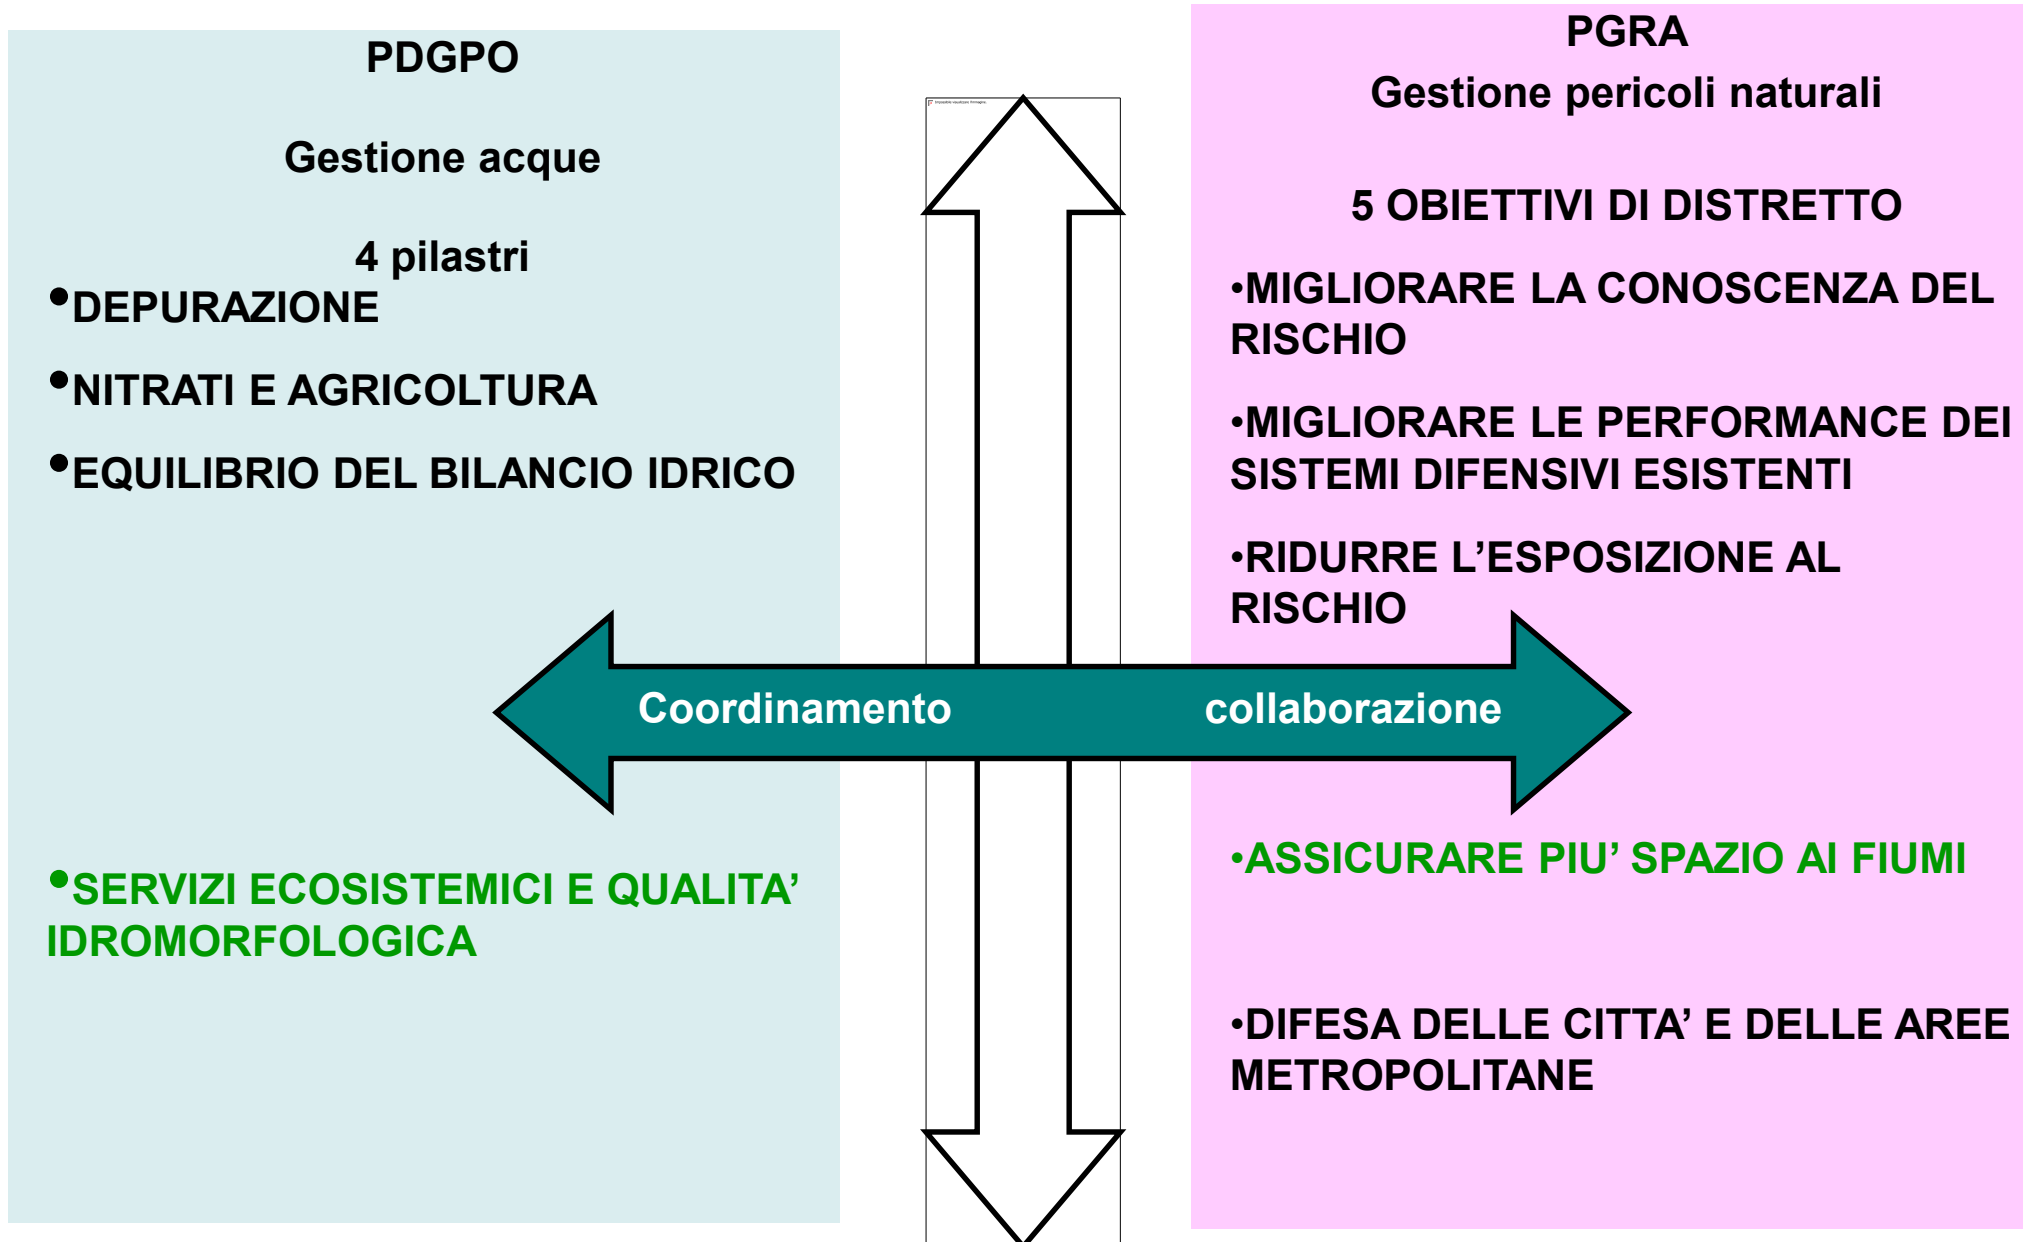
PDGPO

Gestione acque

4 pilastri

•DEPURAZIONE

•NITRATI E AGRICOLTURA

•EQUILIBRIO DEL BILANCIO IDRICO

•SERVIZI ECOSISTEMICI E QUALITA' IDROMORFOLOGICA

PGRA

Gestione pericoli naturali

5 OBIETTIVI DI DISTRETTO

•MIGLIORARE LA CONOSCENZA DEL RISCHIO

•MIGLIORARE LE PERFORMANCE DEI SISTEMI DIFENSIVI ESISTENTI

•RIDURRE L'ESPOSIZIONE AL RISCHIO

•ASSICURARE PIU' SPAZIO AI FIUMI

•DIFESA DELLE CITTA' E DELLE AREE METROPOLITANE

Coordinamento collaborazione

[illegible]